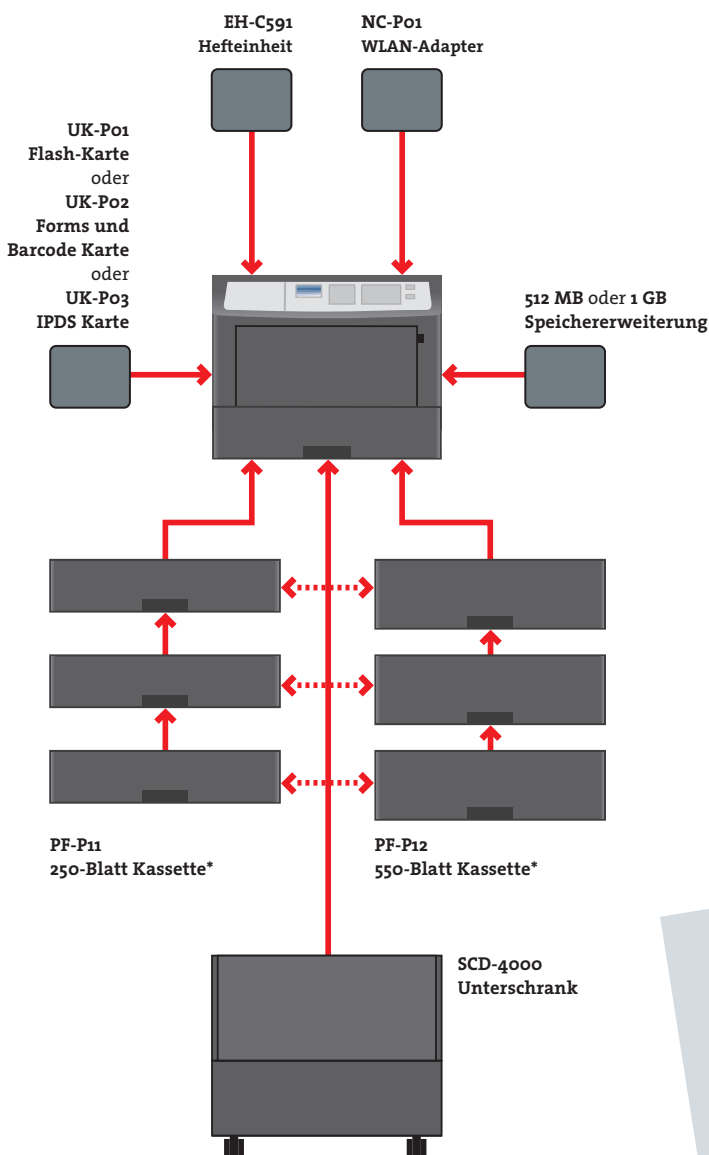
EH-C591
Hefteinheit

NC-P01
WLAN-Adapter

UK-P01
Flash-Karte
oder
UK-P02
Forms und
Barcode Karte
oder
UK-P03
IPDS Karte

512 MB oder 1 GB
Speichererweiterung

PF-P11
250-Blatt Kassette*

PF-P12
550-Blatt Kassette*

SCD-4000
Unterschrank